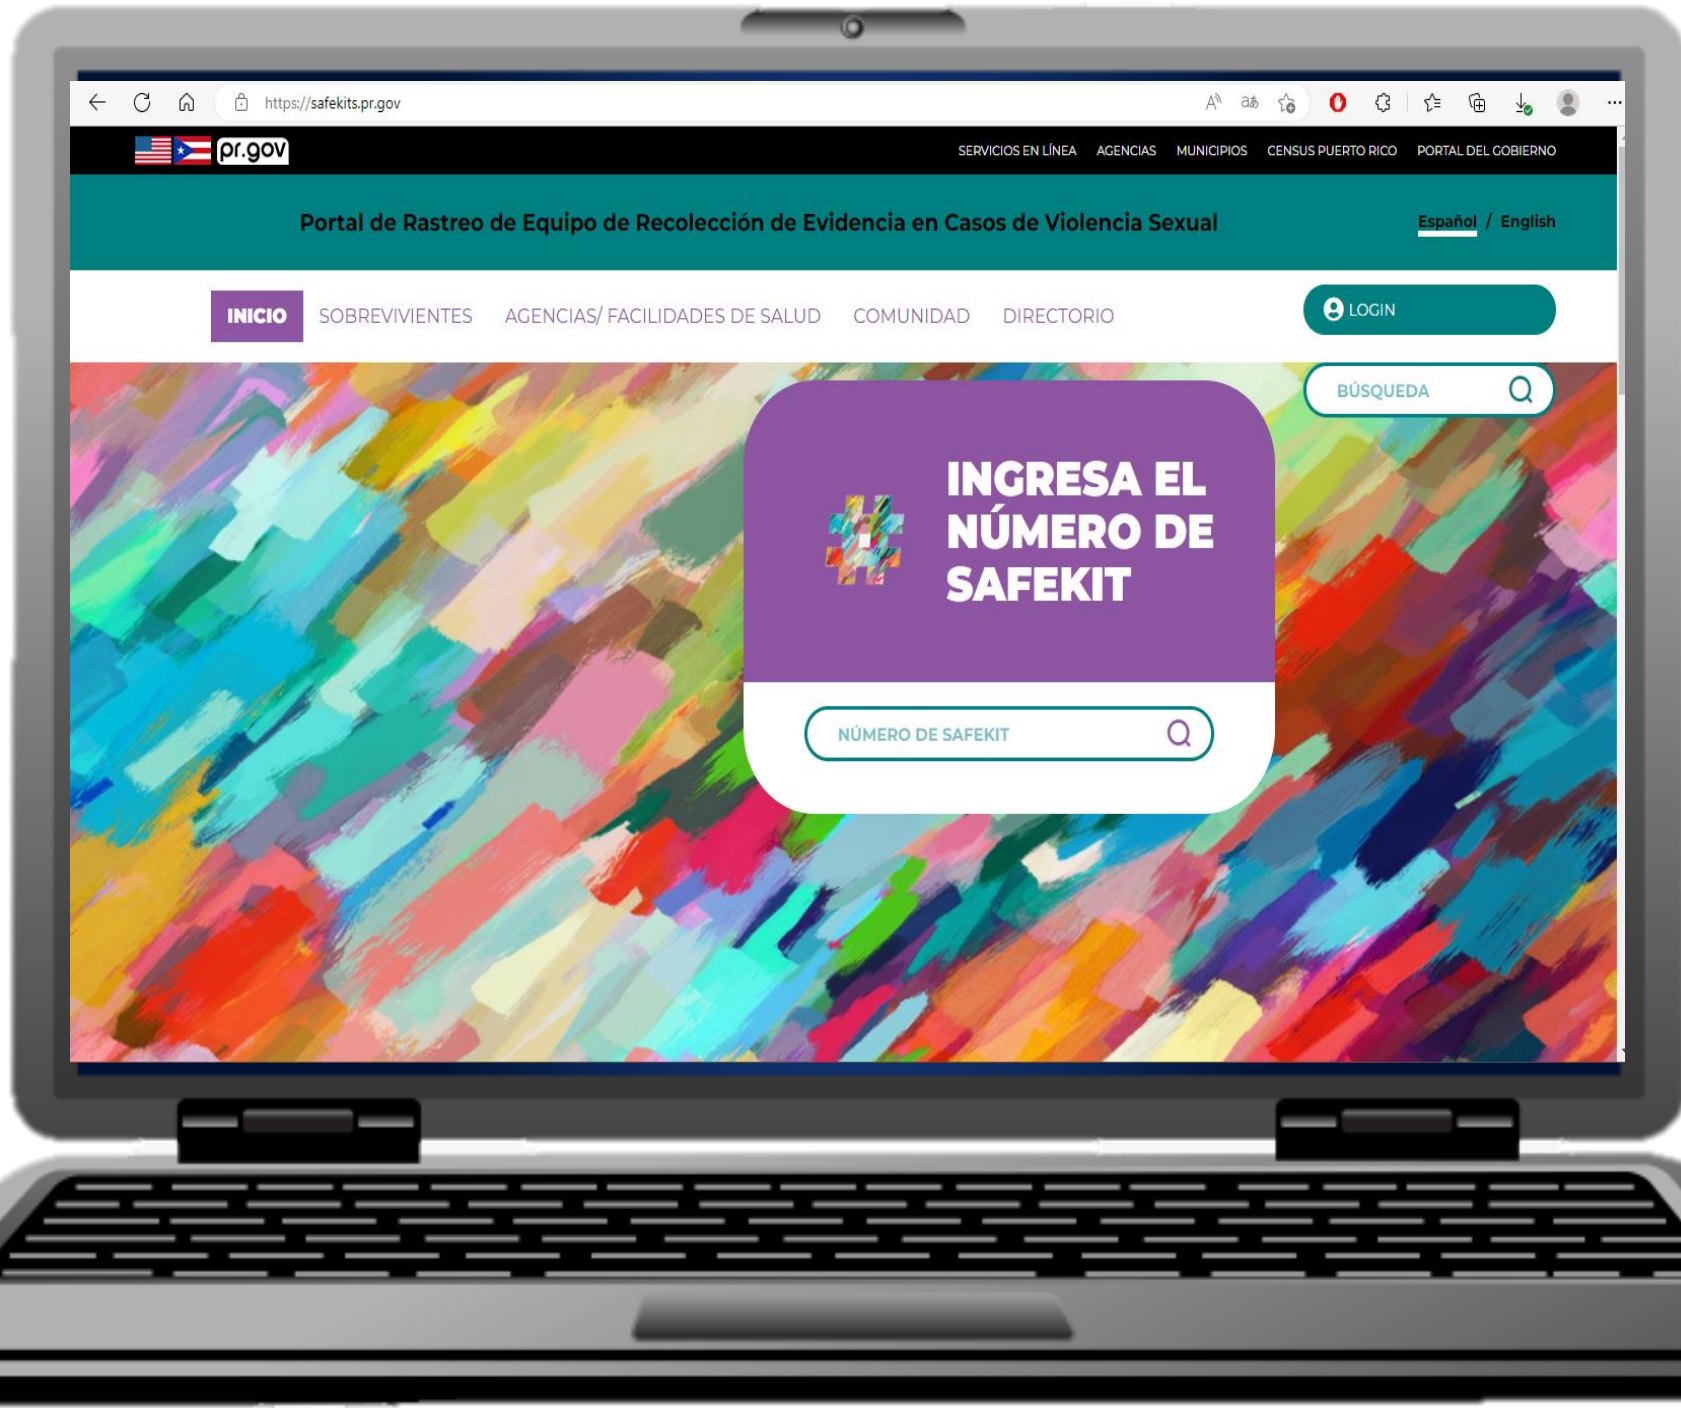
https://safekits.pr.gov

pr.gov

SERVICIOS EN LÍNEA AGENCIAS MUNICIPIOS CENSUS PUERTO RICO PORTAL DEL GOBIERNO

Portal de Rastreo de Equipo de Recolección de Evidencia en Casos de Violencia Sexual

Español / English

INICIO SOBREVIVIENTES AGENCIAS/ FACILIDADES DE SALUD COMUNIDAD DIRECTORIO

LOGIN

BÚSQUEDA

INGRESA EL NÚMERO DE SAFEKIT

NÚMERO DE SAFEKIT